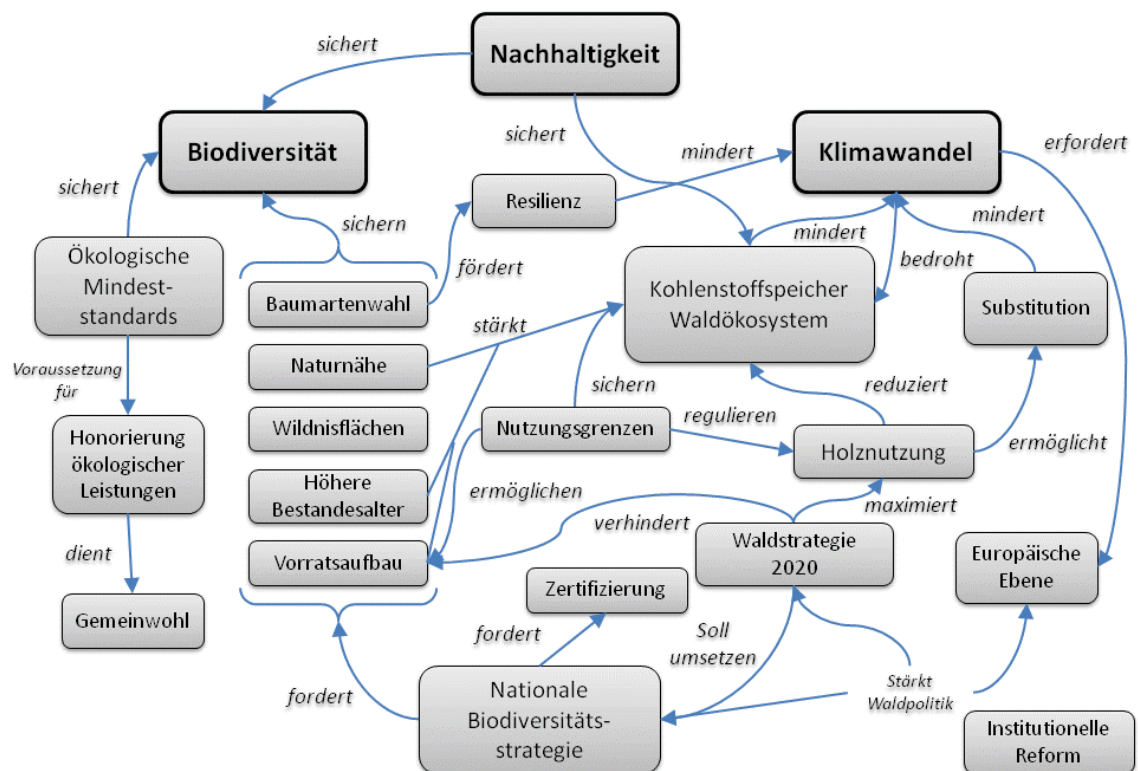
sichert

Nachhaltigkeit

Biodiversität

sichert

mindert

Klimawandel

erfordert

sichert

Resilienz

sichern

mindert

mindert

Ökologische Mindeststandards

fördert

bedroht

Kohlenstoffspeicher Waldökosystem

Substitution

Baumartenwahl

stärkt

Naturnähe

Voraussetzung für

sichern

reduziert

Wildnisflächen

Nutzungsgrenzen

regulieren

Honorierung ökologischer Leistungen

Holznutzung

ermöglicht

Höhere Bestandesalter

ermöglichen

maximiert

verhindert

dient

Vorratsaufbau

Waldstrategie 2020

Europäische Ebene

Zertifizierung

Gemeinwohl

fordert

Soll umsetzen

Stärkt Waldpolitik

fordert

Nationale Biodiversitätsstrategie

Institutionelle Reform